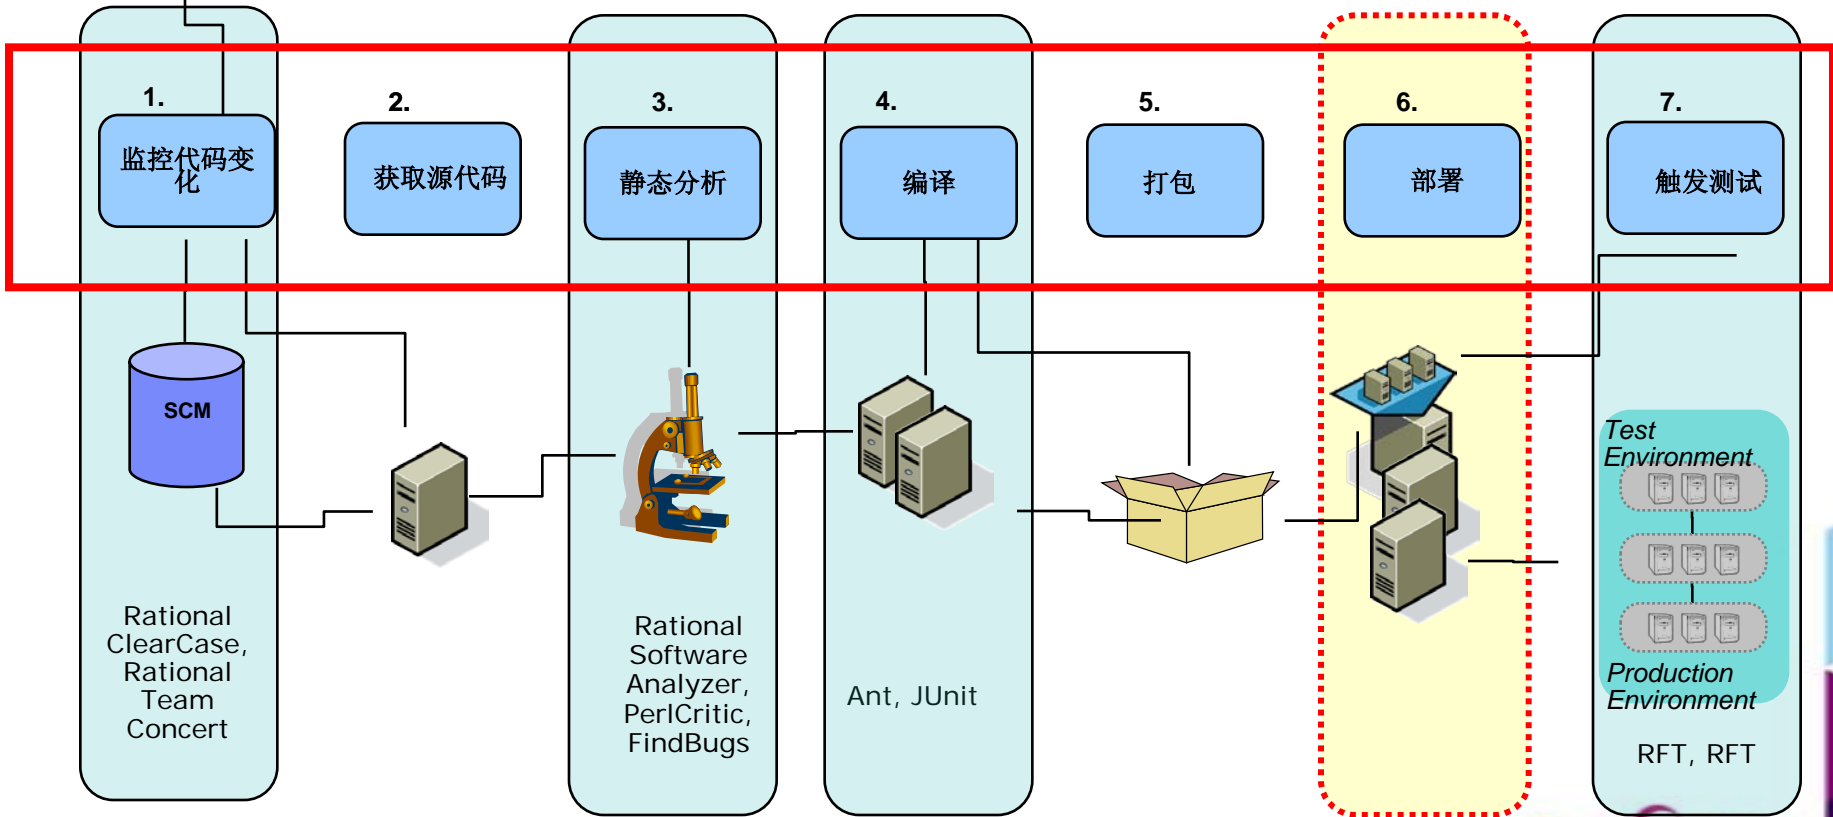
1.
监控代码变化

2.
获取源代码

3.
静态分析

4.
编译

5.
打包

6.
部署

7.
触发测试

SCM

Rational ClearCase, Rational Team Concert

Rational Software Analyzer, PerlCritic, FindBugs

Ant, JUnit

Test Environment

Production Environment

RFT, RFT